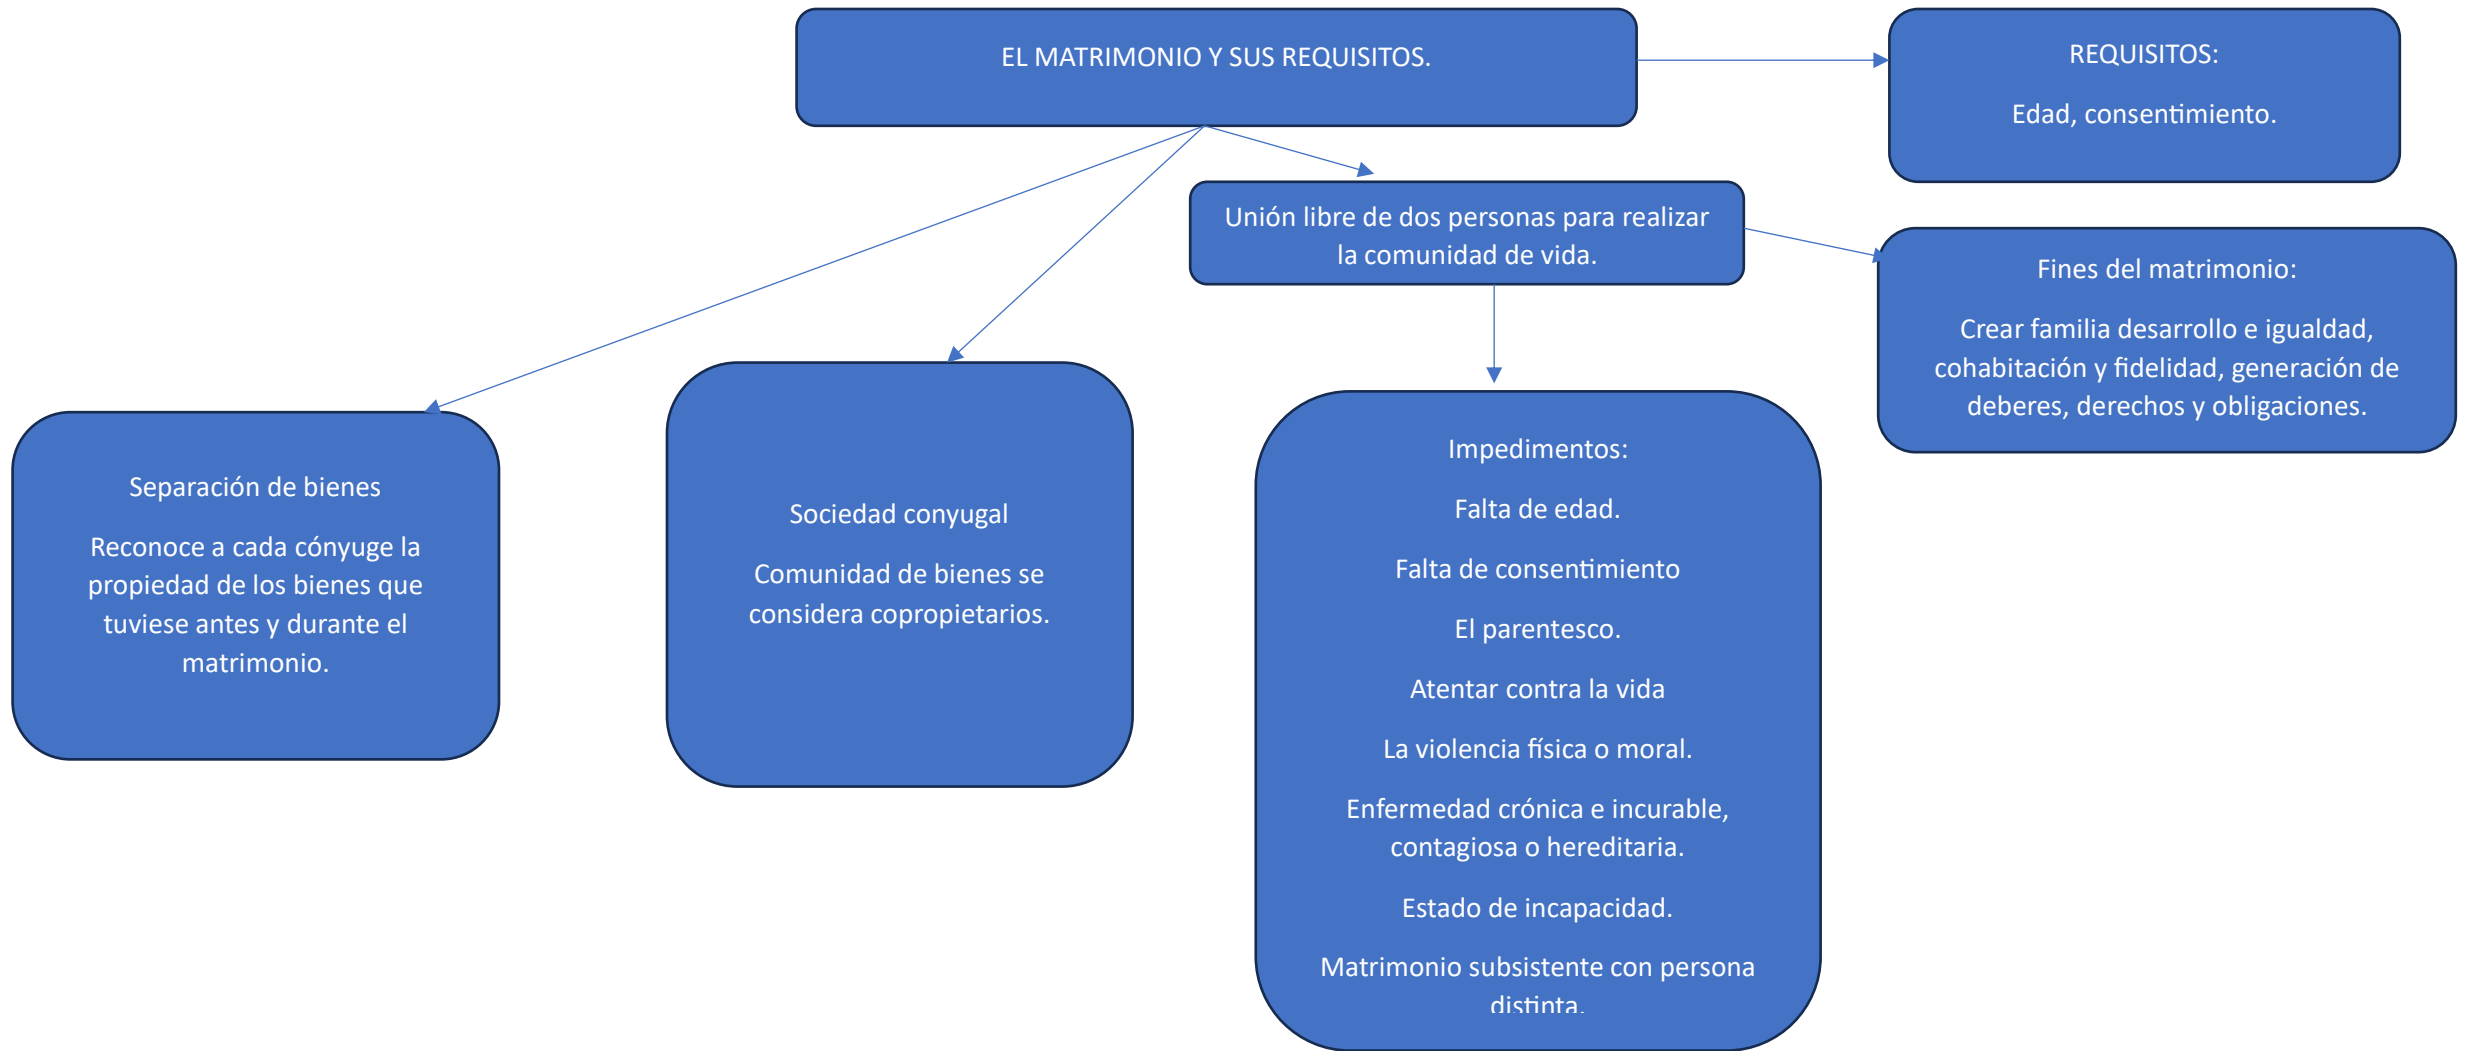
EL MATRIMONIO Y SUS REQUISITOS.

REQUISITOS:

Edad, consentimiento.

Unión libre de dos personas para realizar la comunidad de vida.

Fines del matrimonio:

Crear familia desarrollo e igualdad, cohabitación y fidelidad, generación de deberes, derechos y obligaciones.

Separación de bienes

Reconoce a cada cónyuge la propiedad de los bienes que tuviese antes y durante el matrimonio.

Sociedad conyugal

Comunidad de bienes se considera copropietarios.

Impedimentos:

Falta de edad.

Falta de consentimiento

El parentesco.

Atentar contra la vida

La violencia física o moral.

Enfermedad crónica e incurable, contagiosa o hereditaria.

Estado de incapacidad.

Matrimonio subsistente con persona distinta.